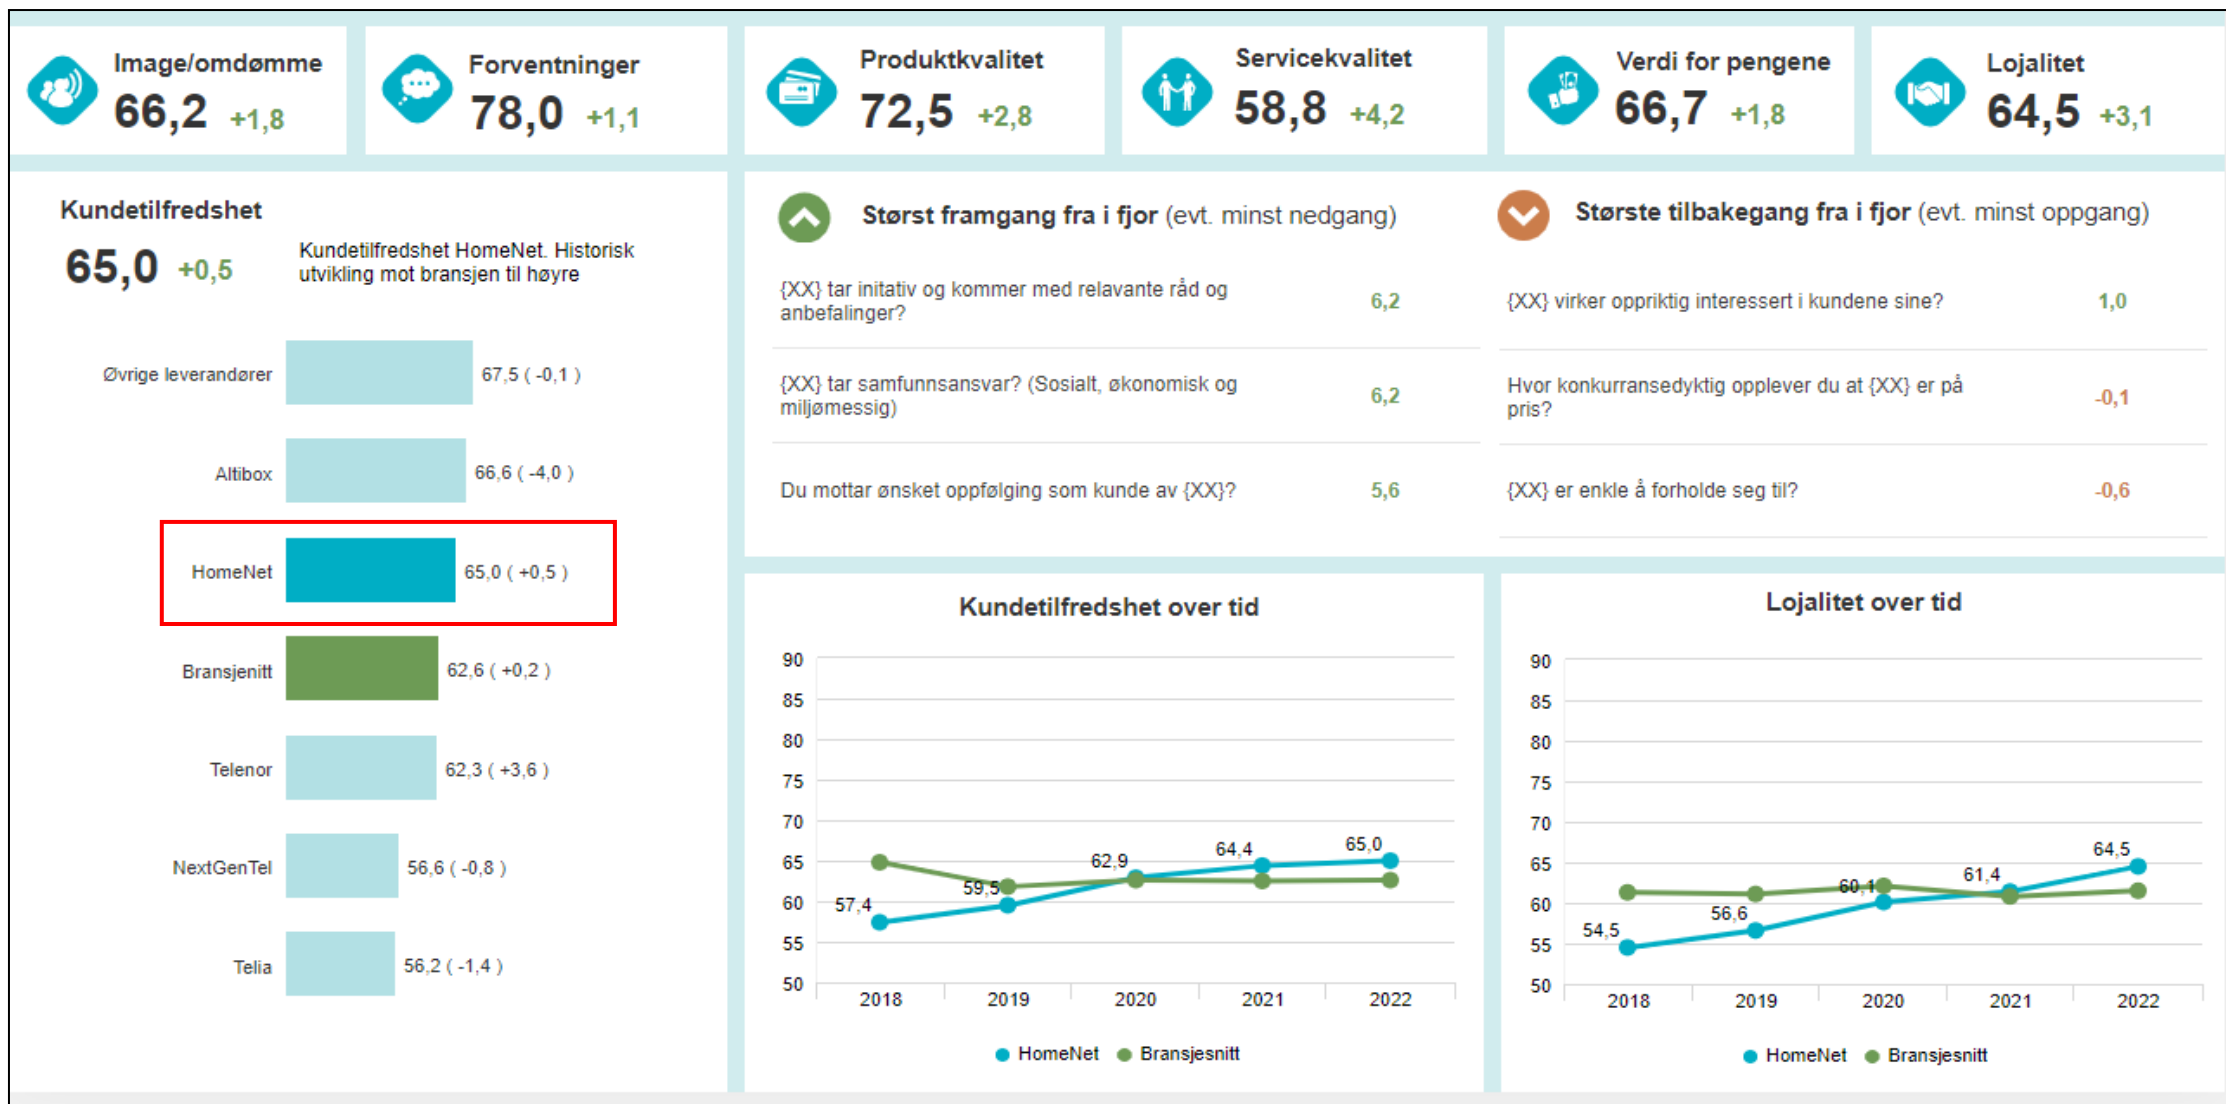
Image/omdømme
66,2 +1,8

Forventninger
78,0 +1,1

Produktkvalitet
72,5 +2,8

Servicekvalitet
58,8 +4,2

Verdi for pengene
66,7 +1,8

Lojalitet
64,5 +3,1

Kundetilfredshet
65,0 +0,5
Kundetilfredshet HomeNet. Historisk utvikling mot bransjen til høyre

| | |
|---|---|
| Øvrige leverandører | 67,5 ( -0,1 ) |
| Altibox | 66,6 ( -4,0 ) |
| HomeNet | 65,0 ( +0,5 ) |
| Bransjenitt | 62,6 ( +0,2 ) |
| Telenor | 62,3 ( +3,6 ) |
| NextGenTel | 56,6 ( -0,8 ) |
| Telia | 56,2 ( -1,4 ) |

Størst framgang fra i fjor (evt. minst nedgang)

| | |
|---|---|
| {XX} tar initativ og kommer med relavante råd og anbefalinger? | 6,2 |
| {XX} tar samfunnsansvar? (Sosialt, økonomisk og miljømessig) | 6,2 |
| Du mottar ønsket oppfølging som kunde av {XX}? | 5,6 |

Største tilbakegang fra i fjor (evt. minst oppgang)

| | |
|---|---|
| {XX} virker oppriktig interessert i kundene sine? | 1,0 |
| Hvor konkurransedyktig opplever du at {XX} er på pris? | -0,1 |
| {XX} er enkle å forholde seg til? | -0,6 |

Kundetilfredshet over tid
90 85 80 75 70 65 60 55 50
57,4 59,5 62,9 64,4 65,0
2018 2019 2020 2021 2022
HomeNet Bransjesnitt

Lojalitet over tid
90 85 80 75 70 65 60 55 50
54,5 56,6 60,1 61,4 64,5
2018 2019 2020 2021 2022
HomeNet Bransjesnitt